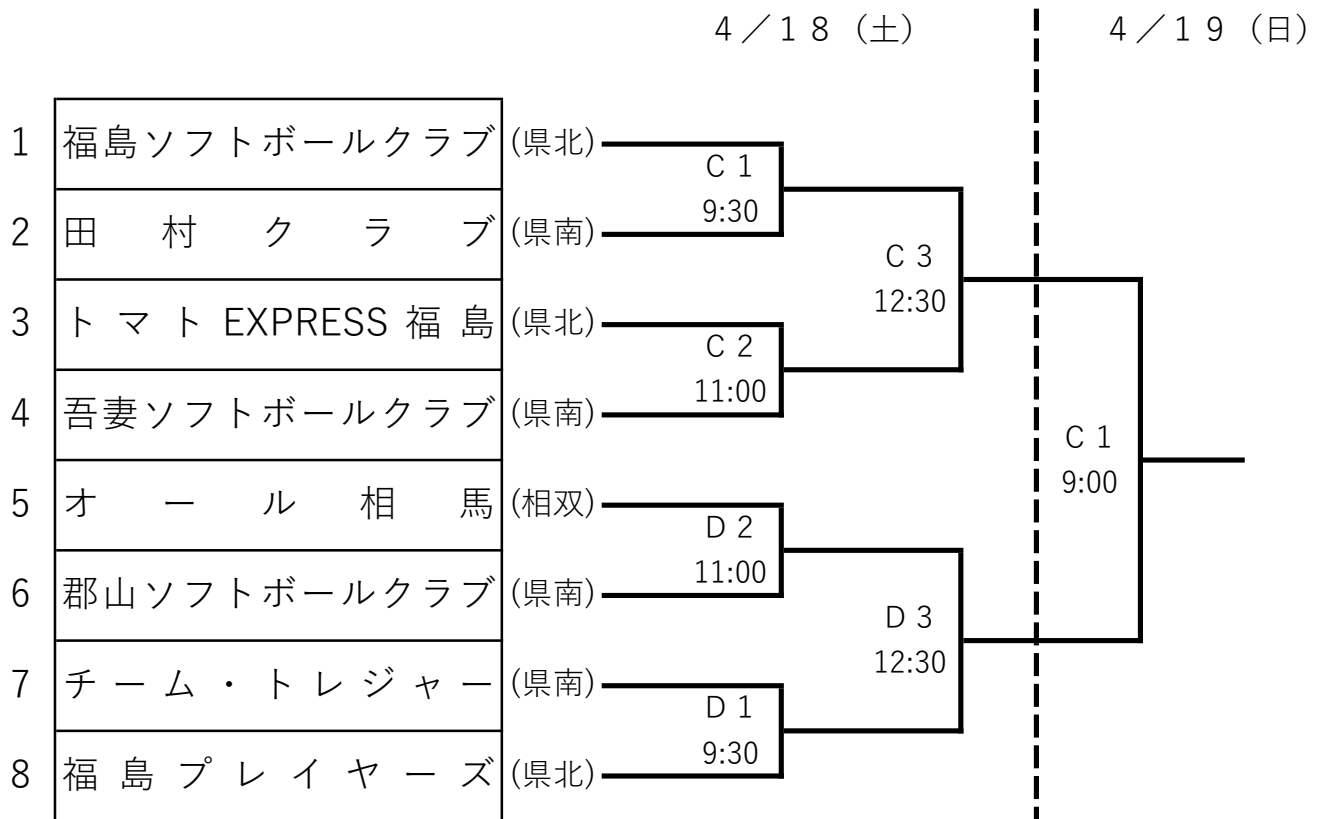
4／18（土）

4／19（日）

1 福島ソフトボールクラブ (県北)
2 田村クラブ (県南)
3 トマト EXPRESS 福島 (県北)
4 吾妻ソフトボールクラブ (県南)
5 オール相馬 (相双)
6 郡山ソフトボールクラブ (県南)
7 チーム・トレジャー (県南)
8 福島プレイヤーズ (県北)

C 1
9:30

C 2
11:00

C 3
12:30

D 2
11:00

D 1
9:30

D 3
12:30

C 1
9:00